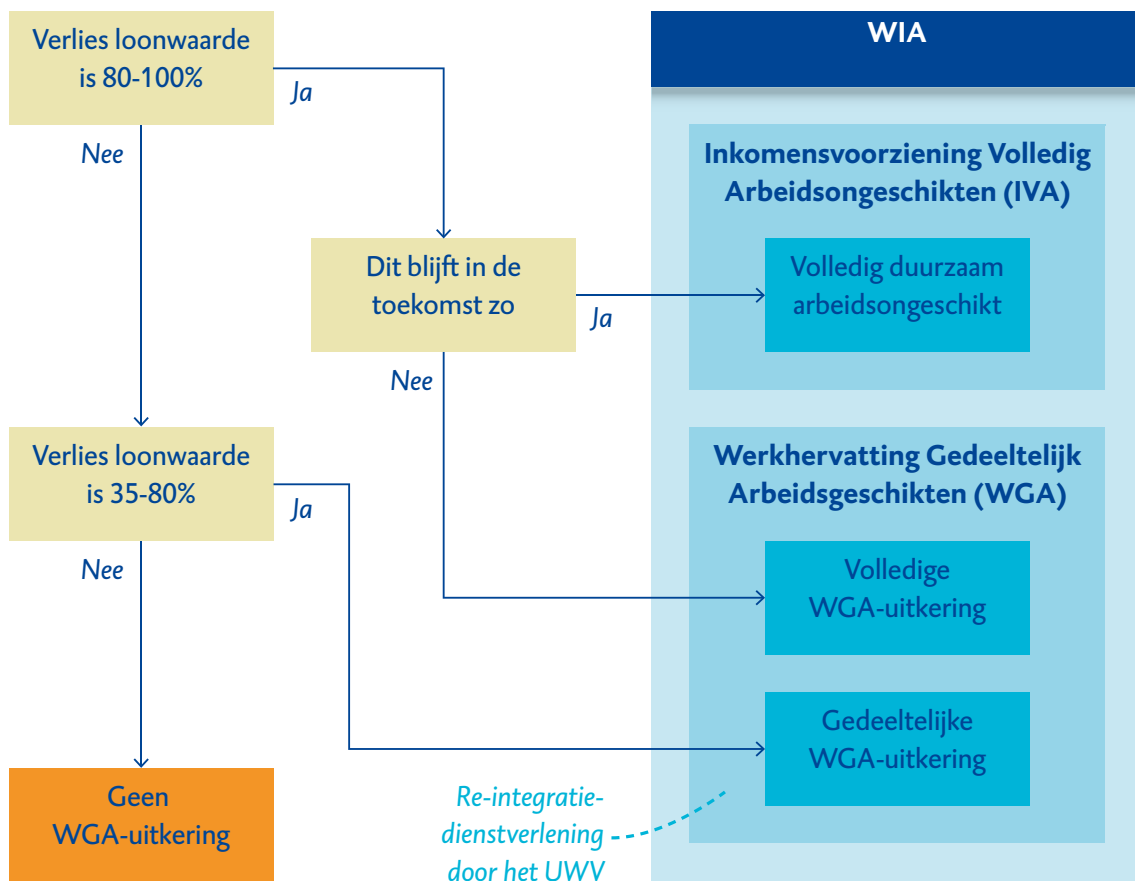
Verlies loonwaarde is 80-100%

Ja

Nee

Dit blijft in de toekomst zo

Ja

Nee

Verlies loonwaarde is 35-80%

Ja

Nee

Geen WGA-uitkering

WIA

Inkomensvoorziening Volledig Arbeidsongeschikten (IVA)

Volledig duurzaam arbeidsongeschikt

Werkhervatting Gedeeltelijk Arbeidsgeschikten (WGA)

Volledige WGA-uitkering

Gedeeltelijke WGA-uitkering

Re-integratiedienstverlening door het UWV